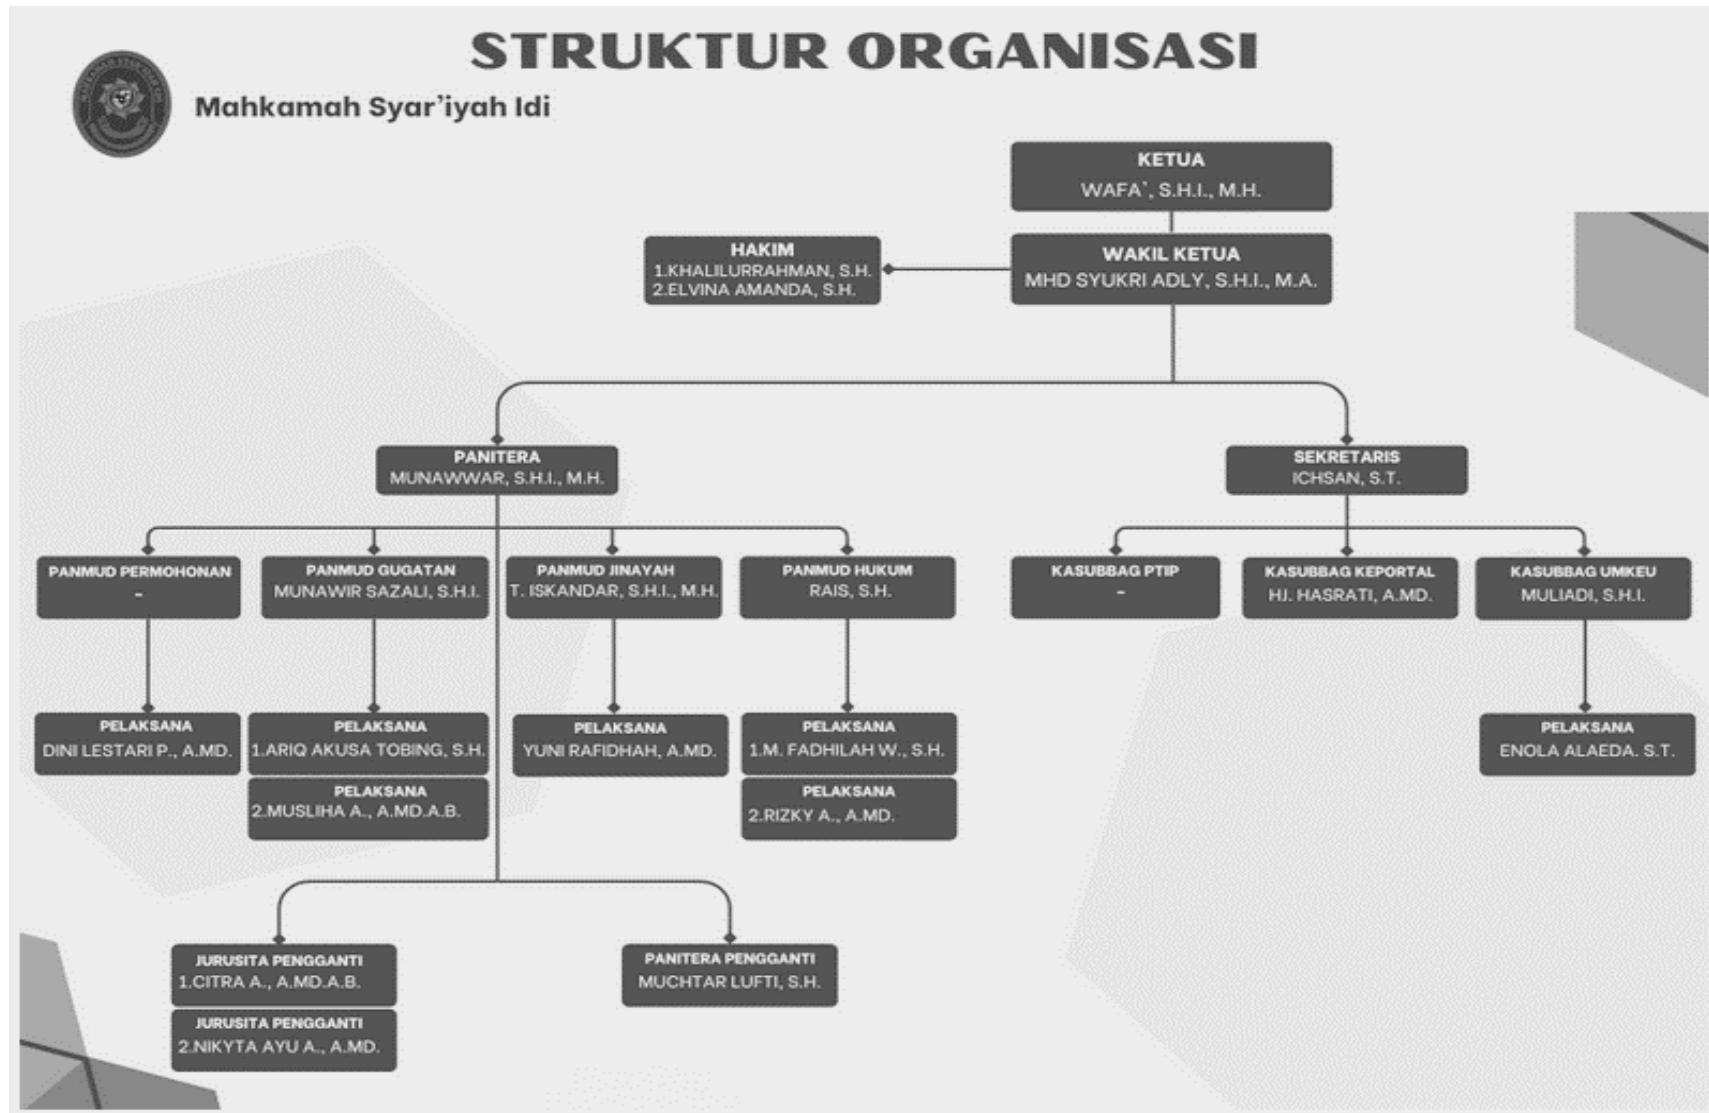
STRUKTUR ORGANISASI

Mahkamah Syar'iyah Idi

KETUA
WAFA', S.H.I., M.H.

HAKIM
1.KHALILURRAHMAN, S.H.
2.ELVINA AMANDA, S.H.

WAKIL KETUA
MHD SYUKRI ADLY, S.H.I., M.A.

PANITERA
MUNAWWAR, S.H.I., M.H.

SEKRETARIS
ICHSAN, S.T.

PANMUD PERMOHONAN
-

PANMUD GUGATAN
MUNAWIR SAZALI, S.H.I.

PANMUD JINAYAH
T. ISKANDAR, S.H.I., M.H.

PANMUD HUKUM
RAIS, S.H.

KASUBBAG PTIP
-

KASUBBAG KEPORTAL
HJ. HASRATI, A.MD.

KASUBBAG UMKEU
MULIADI, S.H.I.

PELAKSANA
DINI LESTARI P., A.MD.

PELAKSANA
1.ARIQ AKUSA TOBING, S.H.

PELAKSANA
2.MUSLIHA A., A.MD.A.B.

PELAKSANA
YUNI RAFIDHAH, A.MD.

PELAKSANA
1.M. FADHILAH W., S.H.

PELAKSANA
2.RIZKY A., A.MD.

PELAKSANA
ENOLA ALAEDA. S.T.

JURUSITA PENGGANTI
1.CITRA A., A.MD.A.B.

JURUSITA PENGGANTI
2.NIKYTA AYU A., A.MD.

PANITERA PENGGANTI
MUCHTAR LUFTI, S.H.